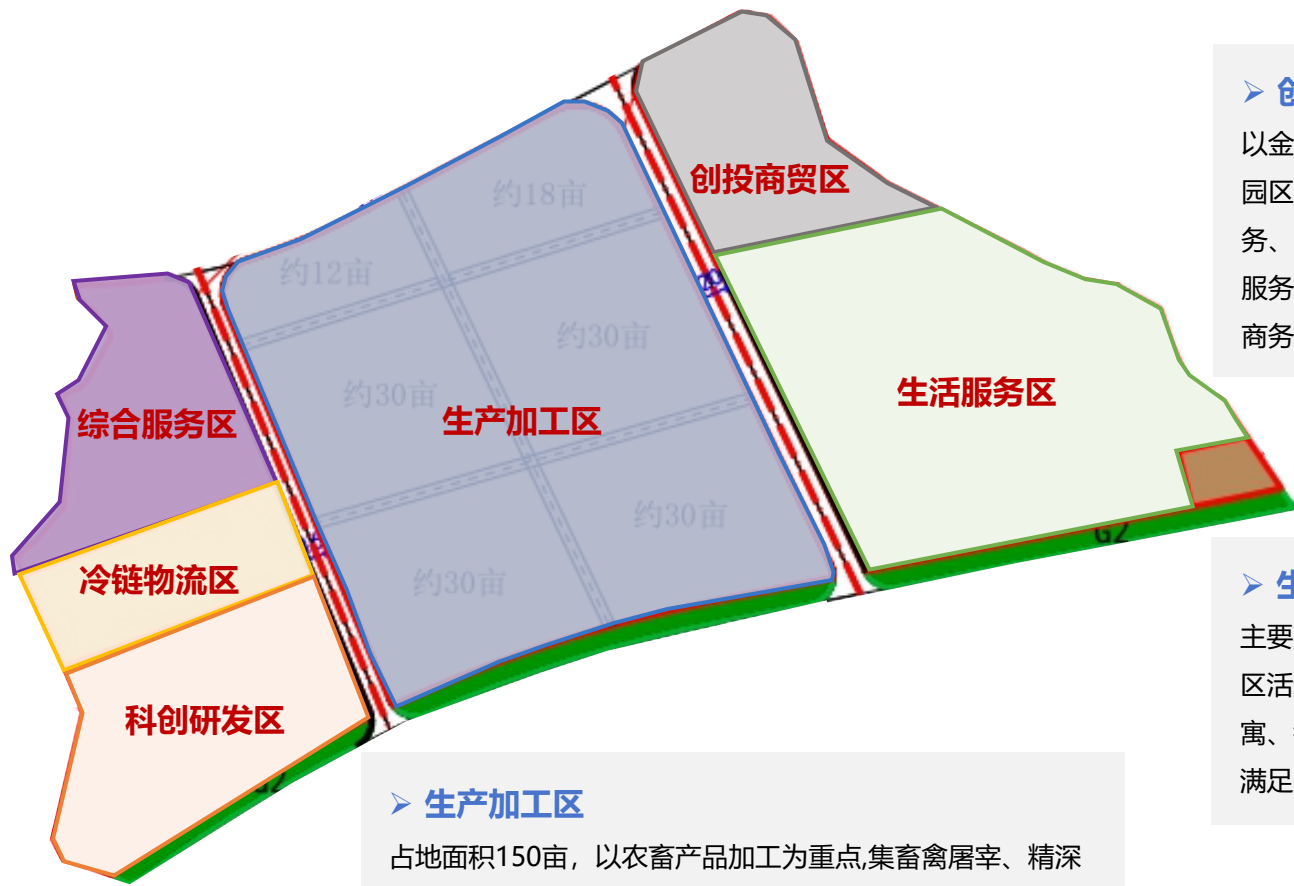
创投商贸区

约18亩

约12亩

约30亩

约30亩

生产加工区

约30亩

约30亩

综合服务区

生活服务区

冷链物流区

科创研发区

G2

➢ 创

以金

园区

务、

服务

商务

➢ 生

主要

区活

寓、

满足

➢ 生产加工区

占地面积150亩，以农畜产品加工为重点,集畜禽屠宰、精深